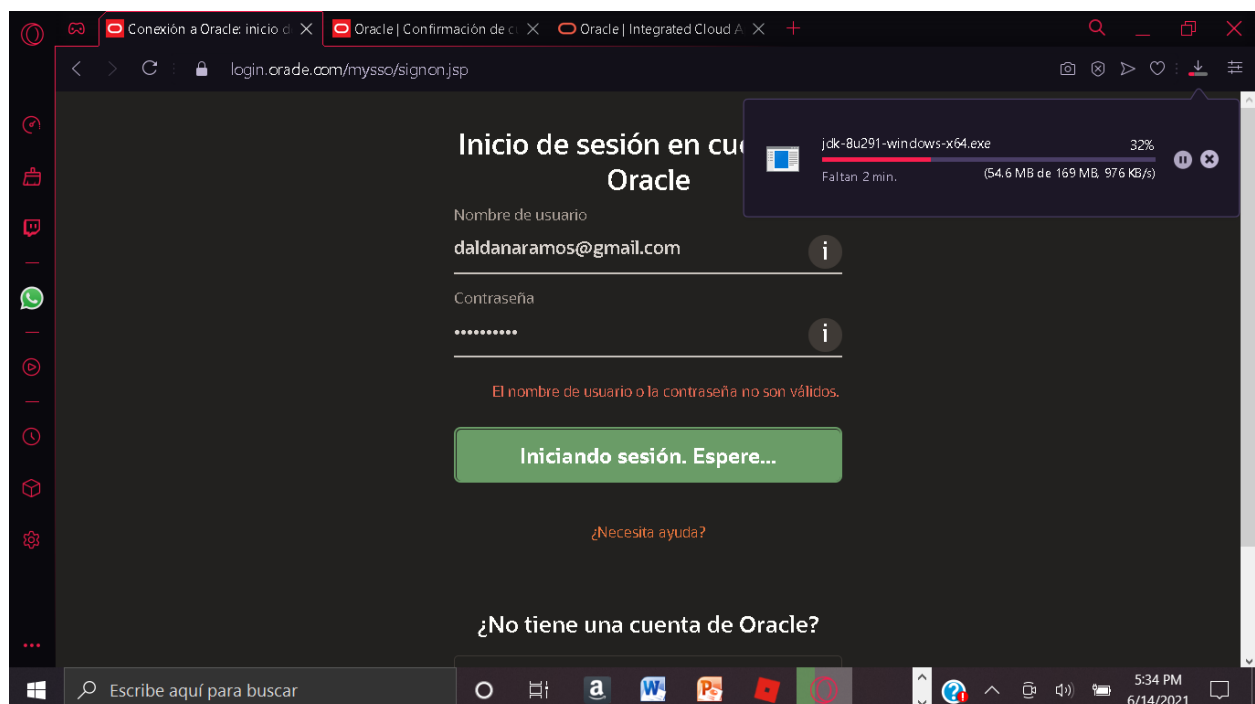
Conexión a Oracle: inicio d
Oracle | Confirmación de c
Oracle | Integrated Cloud A

login.oracle.com/mysso/signon.jsp

jdk-8u291-windows-x64.exe
32%
Faltan 2 min.
(54.6 MB de 169 MB, 976 KB/s)

Inicio de sesión en cue
Oracle

Nombre de usuario
daldanaramos@gmail.com

Contraseña
••••••••••

El nombre de usuario o la contraseña no son válidos.

Iniciando sesión. Espere...

¿Necesita ayuda?

¿No tiene una cuenta de Oracle?

Escribe aquí para buscar

5:34 PM
6/14/2021